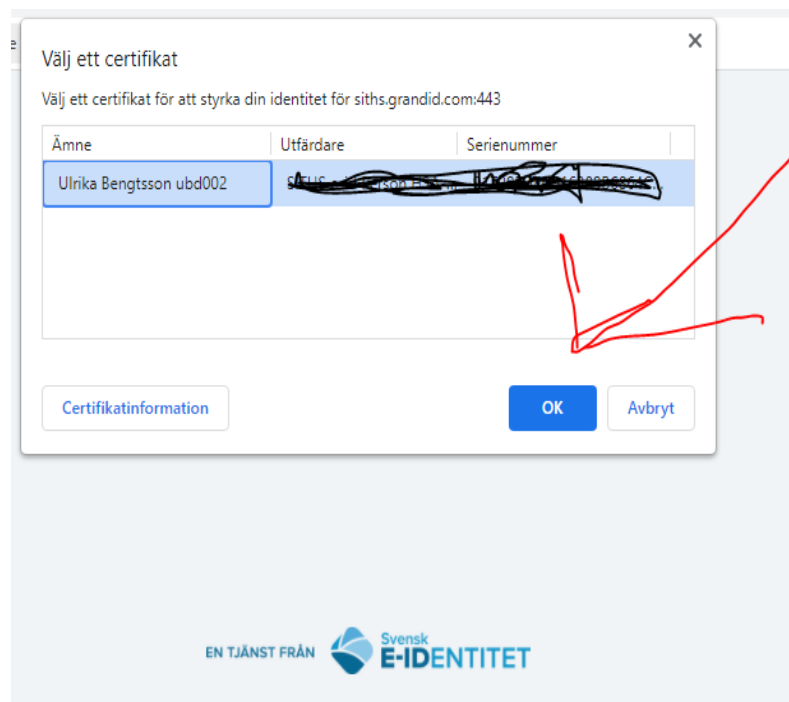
Välj ett certifikat

Välj ett certifikat för att styrka din identitet för siths.grandid.com:443

| Ämne | Utfärdare | Serienummer |
|---|---|---|
| Ulrika Bengtsson ubd002 | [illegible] | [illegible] |

Certifikatinformation

OK

Avbryt

EN TJÄNST FRÅN Svensk E-IDENTITET